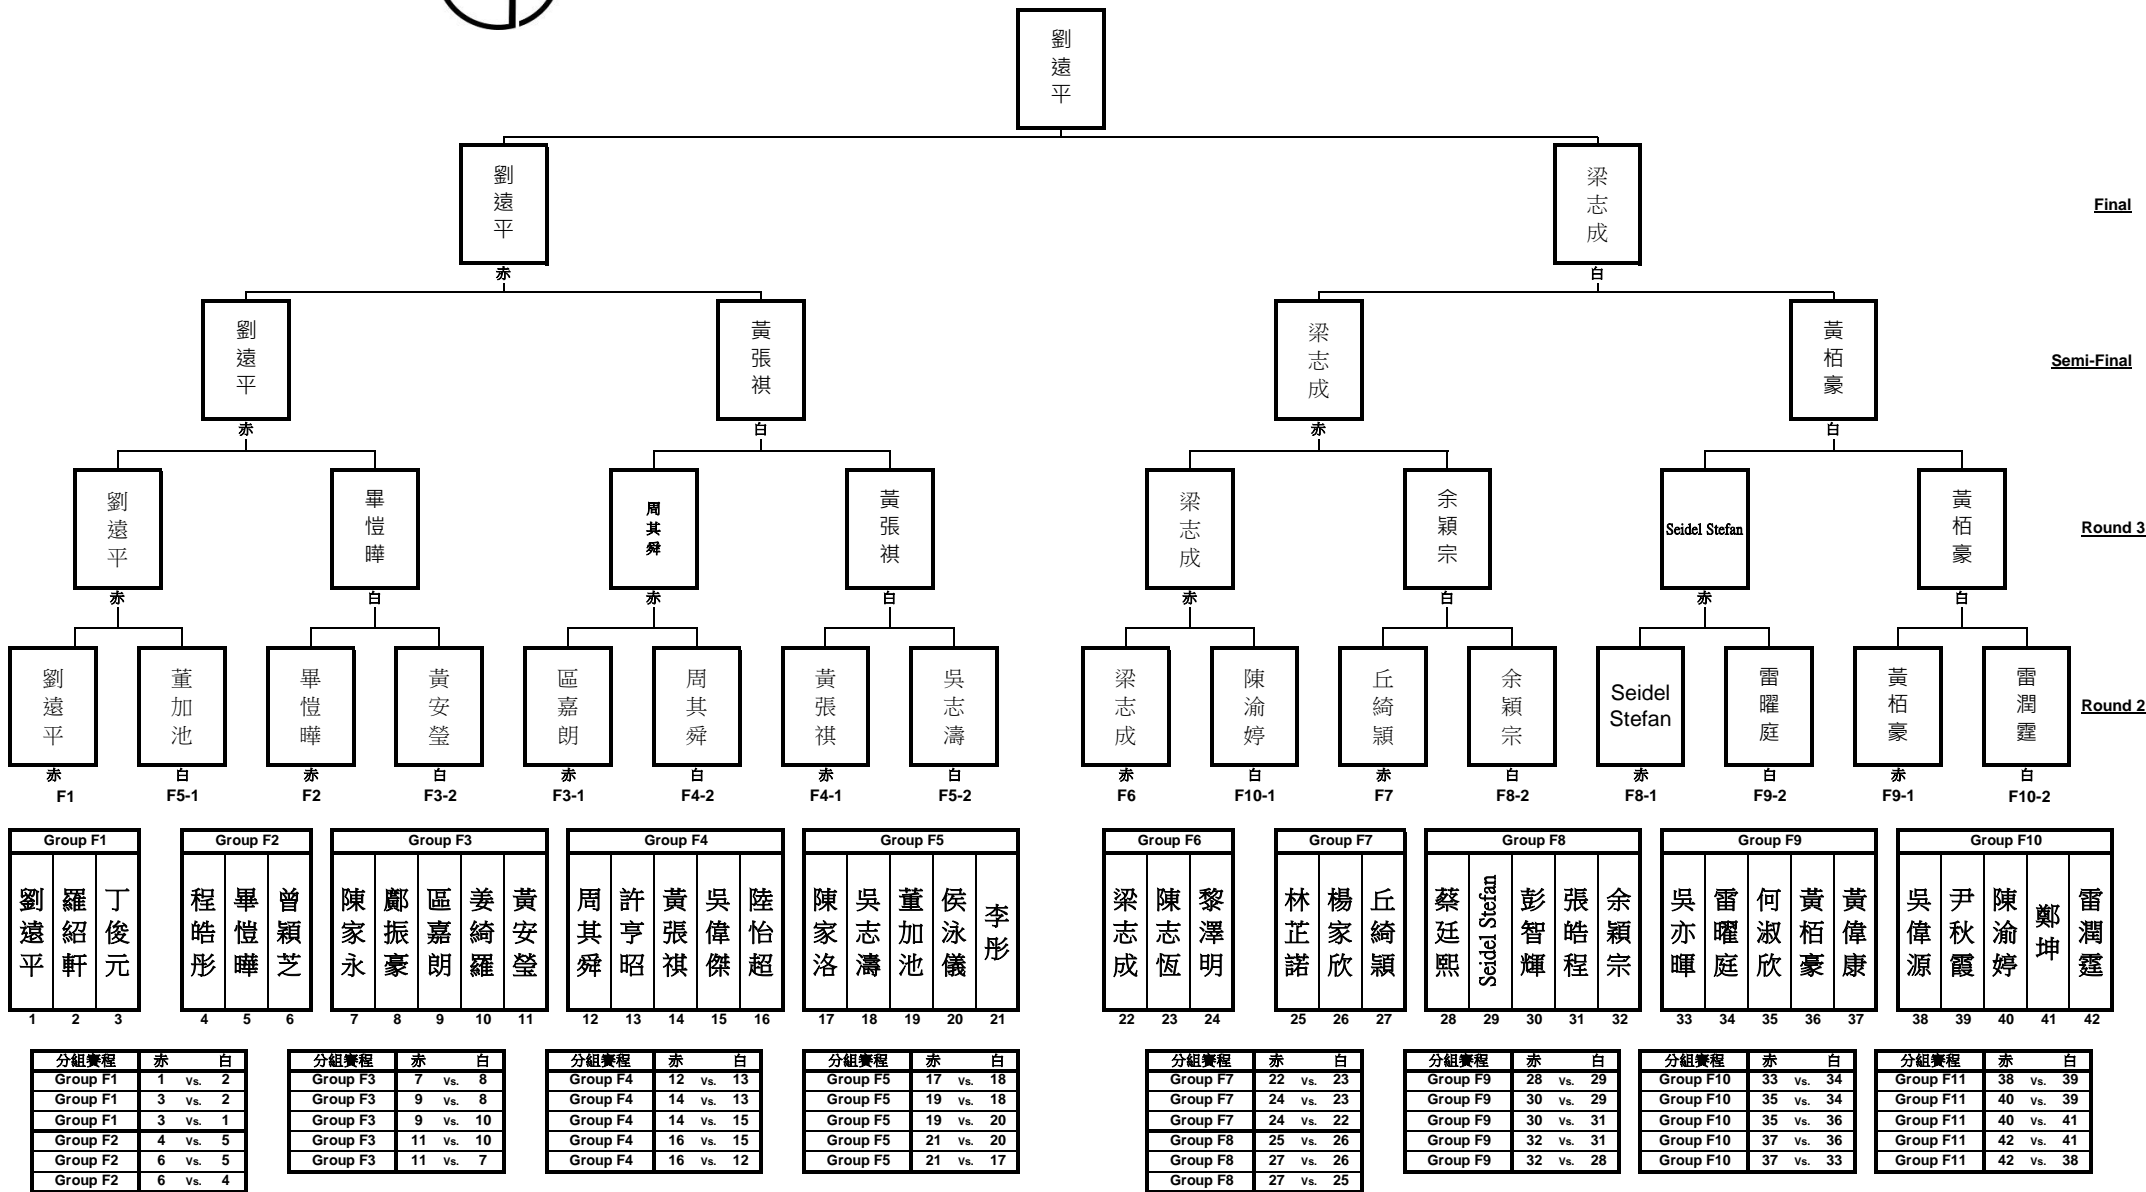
劉遠平

劉遠平
赤

梁志成
白

Final

劉遠平
赤

黃張祺
白

梁志成
赤

黃栢豪
白

Semi-Final

劉遠平
赤

畢愷曄
白

周其舜
赤

黃張祺
白

梁志成
赤

余穎宗
白

Seidel Stefan
赤

黃栢豪
白

Round 3

劉遠平
赤
F1

董加池
白
F5-1

畢愷曄
赤
F2

黃安瑩
白
F3-2

區嘉朗
赤
F3-1

周其舜
白
F4-2

黃張祺
赤
F4-1

吳志濤
白
F5-2

梁志成
赤
F6

陳渝婷
白
F10-1

丘綺顥
赤
F7

余穎宗
白
F8-2

Seidel Stefan
赤
F8-1

雷曜庭
白
F9-2

黃栢豪
赤
F9-1

雷潤霆
白
F10-2

Round 2

| Group F1 | | |
|---|---|---|
| 劉遠平 | 羅紹軒 | 丁俊元 |
| 1 | 2 | 3 |

| Group F2 | | |
|---|---|---|
| 程皓彤 | 畢愷曄 | 曾穎芝 |
| 4 | 5 | 6 |

| Group F3 | | | | |
|---|---|---|---|---|
| 陳家永 | 鄺振豪 | 區嘉朗 | 姜綺羅 | 黃安瑩 |
| 7 | 8 | 9 | 10 | 11 |

| Group F4 | | | | |
|---|---|---|---|---|
| 周其舜 | 許亨昭 | 黃張祺 | 吳偉傑 | 陸怡超 |
| 12 | 13 | 14 | 15 | 16 |

| Group F5 | | | | |
|---|---|---|---|---|
| 陳家洛 | 吳志濤 | 董加池 | 侯泳儀 | 李彤 |
| 17 | 18 | 19 | 20 | 21 |

| Group F6 | | |
|---|---|---|
| 梁志成 | 陳志恆 | 黎澤明 |
| 22 | 23 | 24 |

| Group F7 | | |
|---|---|---|
| 林芷諾 | 楊家欣 | 丘綺顥 |
| 25 | 26 | 27 |

| Group F8 | | | | |
|---|---|---|---|---|
| 蔡廷熙 | Seidel Stefan | 彭智輝 | 張皓程 | 余穎宗 |
| 28 | 29 | 30 | 31 | 32 |

| Group F9 | | | | |
|---|---|---|---|---|
| 吳亦暉 | 雷曜庭 | 何淑欣 | 黃栢豪 | 黃偉康 |
| 33 | 34 | 35 | 36 | 37 |

| Group F10 | | | | |
|---|---|---|---|---|
| 吳偉源 | 尹秋霞 | 陳渝婷 | 鄭坤 | 雷潤霆 |
| 38 | 39 | 40 | 41 | 42 |

| 分組賽程 | 赤 | 白 |
|---|---|---|
| Group F1 | 1 vs. | 2 |
| Group F1 | 3 vs. | 2 |
| Group F1 | 3 vs. | 1 |
| Group F2 | 4 vs. | 5 |
| Group F2 | 6 vs. | 5 |
| Group F2 | 6 vs. | 4 |

| 分組賽程 | 赤 | 白 |
|---|---|---|
| Group F3 | 7 vs. | 8 |
| Group F3 | 9 vs. | 8 |
| Group F3 | 9 vs. | 10 |
| Group F3 | 11 vs. | 10 |
| Group F3 | 11 vs. | 7 |

| 分組賽程 | 赤 | 白 |
|---|---|---|
| Group F4 | 12 vs. | 13 |
| Group F4 | 14 vs. | 13 |
| Group F4 | 14 vs. | 15 |
| Group F4 | 16 vs. | 15 |
| Group F4 | 16 vs. | 12 |

| 分組賽程 | 赤 | 白 |
|---|---|---|
| Group F5 | 17 vs. | 18 |
| Group F5 | 19 vs. | 18 |
| Group F5 | 19 vs. | 20 |
| Group F5 | 21 vs. | 20 |
| Group F5 | 21 vs. | 17 |

| 分組賽程 | 赤 | 白 |
|---|---|---|
| Group F7 | 22 vs. | 23 |
| Group F7 | 24 vs. | 23 |
| Group F7 | 24 vs. | 22 |
| Group F8 | 25 vs. | 26 |
| Group F8 | 27 vs. | 26 |
| Group F8 | 27 vs. | 25 |

| 分組賽程 | 赤 | 白 |
|---|---|---|
| Group F9 | 28 vs. | 29 |
| Group F9 | 30 vs. | 29 |
| Group F9 | 30 vs. | 31 |
| Group F9 | 32 vs. | 31 |
| Group F9 | 32 vs. | 28 |

| 分組賽程 | 赤 | 白 |
|---|---|---|
| Group F10 | 33 vs. | 34 |
| Group F10 | 35 vs. | 34 |
| Group F10 | 35 vs. | 36 |
| Group F10 | 37 vs. | 36 |
| Group F10 | 37 vs. | 33 |

| 分組賽程 | 赤 | 白 |
|---|---|---|
| Group F11 | 38 vs. | 39 |
| Group F11 | 40 vs. | 39 |
| Group F11 | 40 vs. | 41 |
| Group F11 | 42 vs. | 41 |
| Group F11 | 42 vs. | 38 |